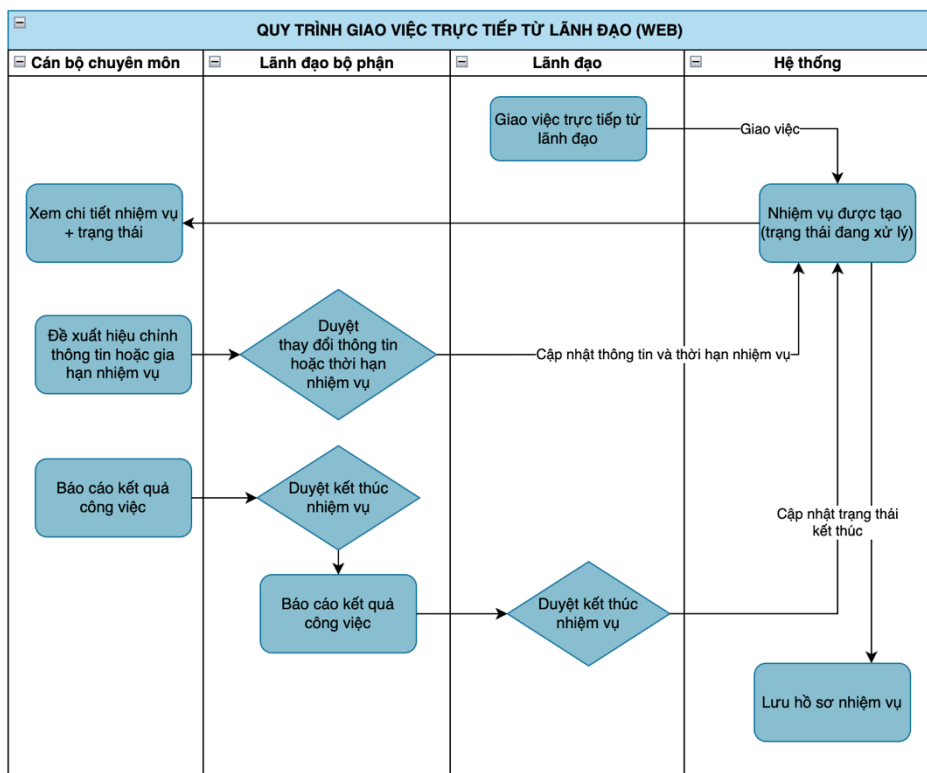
QUY TRÌNH GIAO VIỆC TRỰC TIẾP TỪ LÃNH ĐẠO (WEB)

Cán bộ chuyên môn

Lãnh đạo bộ phận

Lãnh đạo

Hệ thống

Giao việc trực tiếp từ lãnh đạo

Giao việc

Xem chi tiết nhiệm vụ + trạng thái

Nhiệm vụ được tạo (trạng thái đang xử lý)

Đề xuất hiệu chỉnh thông tin hoặc gia hạn nhiệm vụ

Duyệt thay đổi thông tin hoặc thời hạn nhiệm vụ

Cập nhật thông tin và thời hạn nhiệm vụ

Báo cáo kết quả công việc

Duyệt kết thúc nhiệm vụ

Cập nhật trạng thái kết thúc

Báo cáo kết quả công việc

Duyệt kết thúc nhiệm vụ

Lưu hồ sơ nhiệm vụ